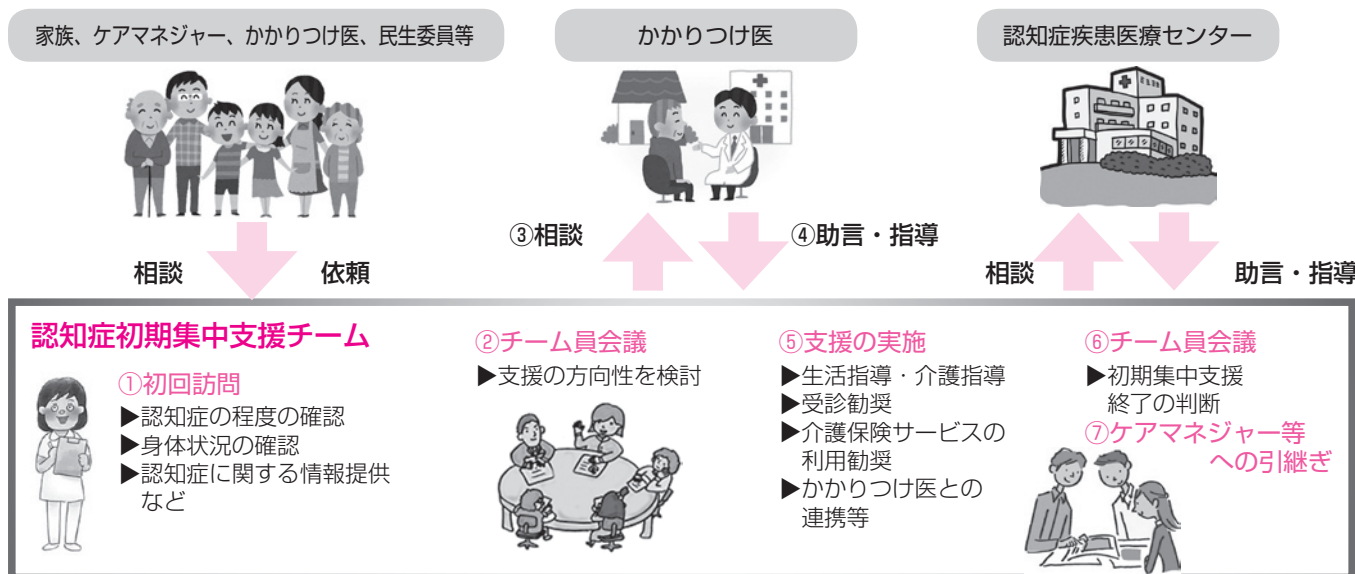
家族、ケアマネジャー、かかりつけ医、民生委員等

かかりつけ医

認知症疾患医療センター

相談　依頼

③相談　④助言・指導

相談　助言・指導

認知症初期集中支援チーム

①初回訪問
▶認知症の程度の確認
▶身体状況の確認
▶認知症に関する情報提供など

②チーム員会議
▶支援の方向性を検討

⑤支援の実施
▶生活指導・介護指導
▶受診勧奨
▶介護保険サービスの利用勧奨
▶かかりつけ医との連携等

⑥チーム員会議
▶初期集中支援終了の判断
⑦ケアマネジャー等への引継ぎ